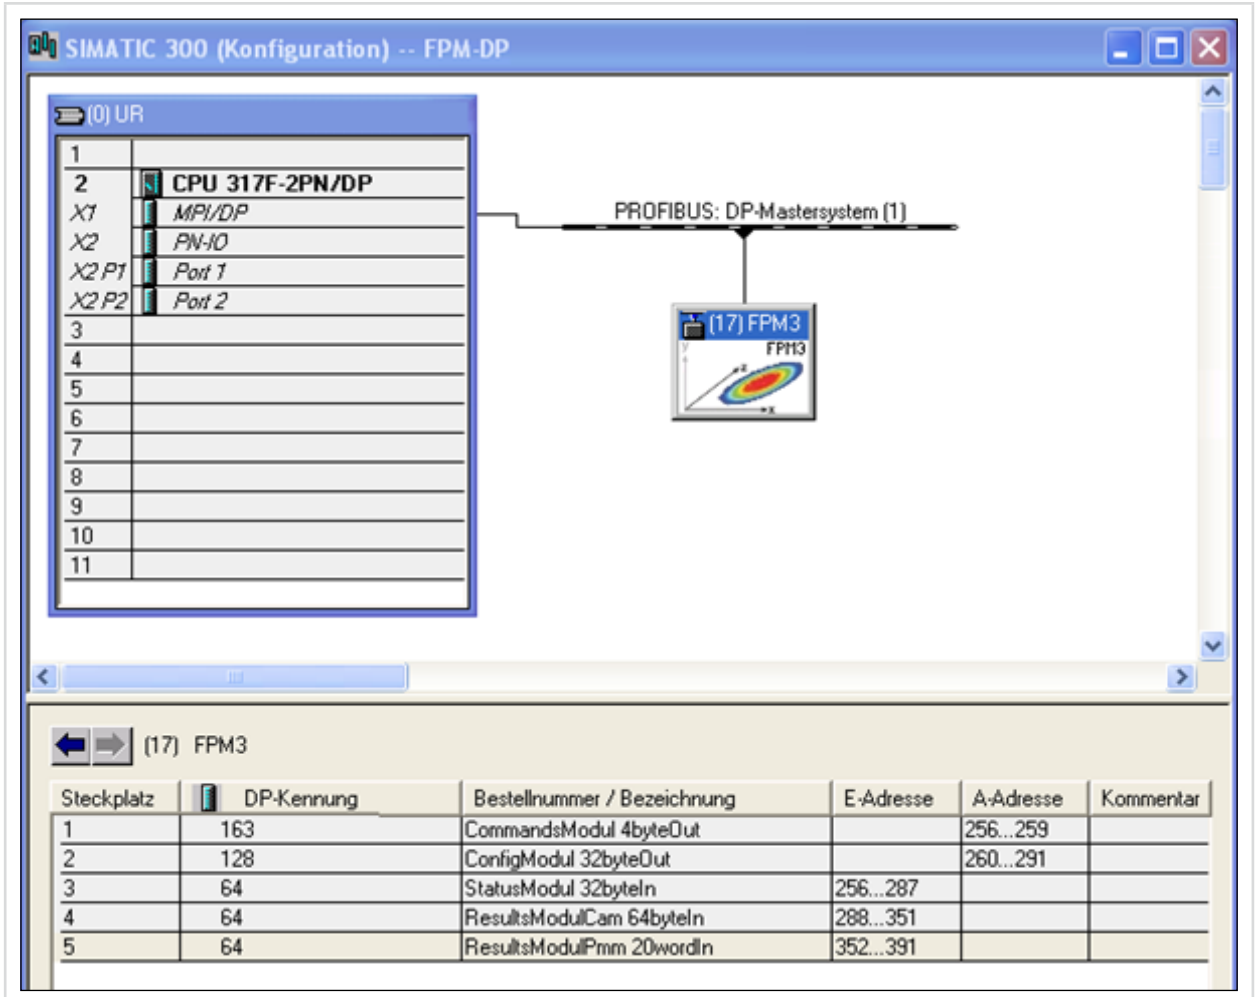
SIMATIC 300 (Konfiguration) -- FPM-DP

(0) UR

| | |
|---|---|
| 1 | |
| 2 | CPU 317F-2PN/DP |
| X1 | MPI/DP |
| X2 | PN-IO |
| X2 P1 | Port 1 |
| X2 P2 | Port 2 |
| 3 | |
| 4 | |
| 5 | |
| 6 | |
| 7 | |
| 8 | |
| 9 | |
| 10 | |
| 11 | |

PROFIBUS: DP-Mastersystem (1)

(17) FPM3

FPM3

(17) FPM3

| Steckplatz | DP-Kennung | Bestellnummer / Bezeichnung | E-Adresse | A-Adresse | Kommentar |
|---|---|---|---|---|---|
| 1 | 163 | CommandsModul 4byteOut | | 256...259 | |
| 2 | 128 | ConfigModul 32byteOut | | 260...291 | |
| 3 | 64 | StatusModul 32byteIn | 256...287 | | |
| 4 | 64 | ResultsModulCam 64byteIn | 288...351 | | |
| 5 | 64 | ResultsModulPmm 20wordIn | 352...391 | | |